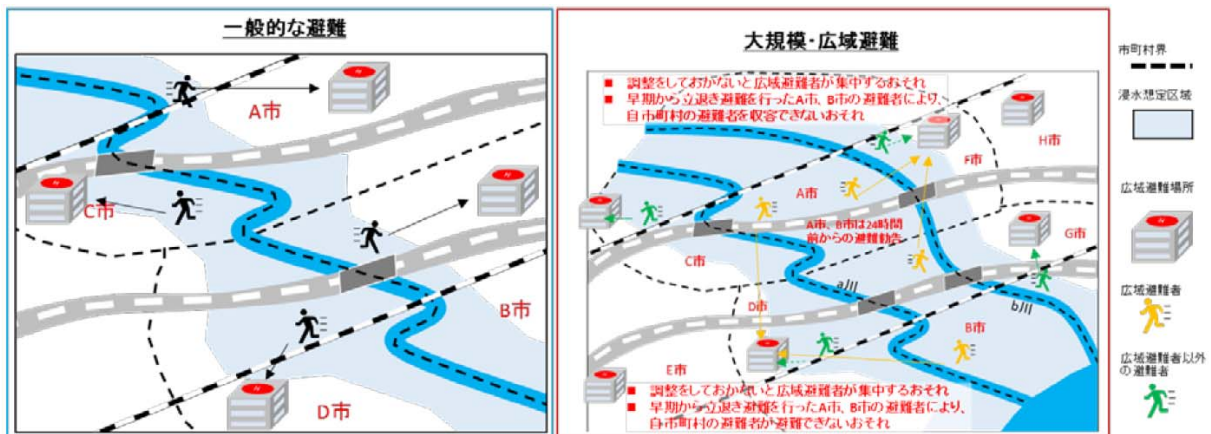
一般的な避難

A市

C市

B市

D市

大規模･広域避難

■ 調整をしておかないと広域避難者が集中するおそれ
■ 早期から立退き避難を行ったA市、B市の避難者により、自市町村の避難者を収容できないおそれ

H市

F市

A市

A市、B市は24時間前からの避難勧告

G市

C市

a川

b川

D市

B市

E市

■ 調整をしておかないと広域避難者が集中するおそれ
■ 早期から立退き避難を行ったA市、B市の避難者により、自市町村の避難者が避難できないおそれ

市町村界

浸水想定区域

広域避難場所

広域避難者

広域避難者以外の避難者